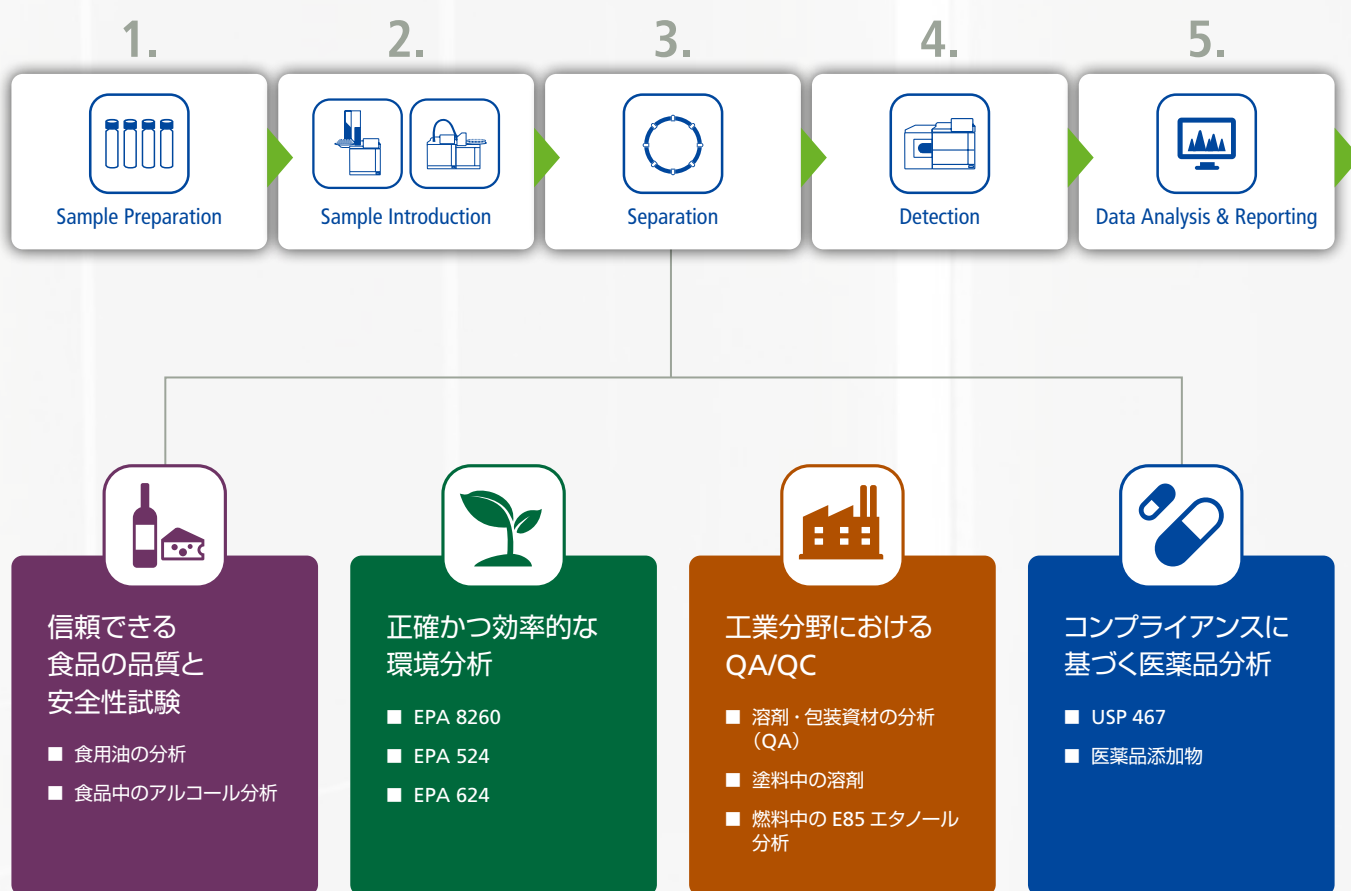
1.
Sample Preparation

2.
Sample Introduction

3.
Separation

4.
Detection

5.
Data Analysis & Reporting

信頼できる食品の品質と安全性試験

■ 食用油の分析
■ 食品中のアルコール分析

正確かつ効率的な環境分析

■ EPA 8260
■ EPA 524
■ EPA 624

工業分野におけるQA/QC

■ 溶剤・包装資材の分析（QA）
■ 塗料中の溶剤
■ 燃料中の E85 エタノール分析

コンプライアンスに基づく医薬品分析

■ USP 467
■ 医薬品添加物